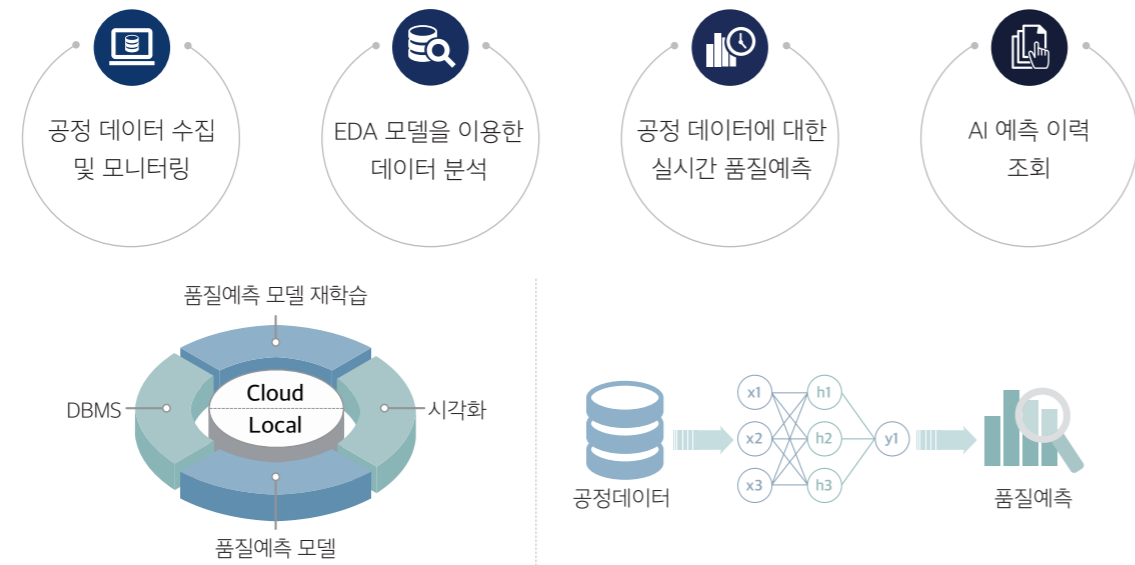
공정 데이터 수집 및 모니터링

EDA 모델을 이용한 데이터 분석

공정 데이터에 대한 실시간 품질예측

AI 예측 이력 조회

품질예측 모델 재학습

DBMS

Cloud

Local

시각화

품질예측 모델

공정데이터

x1

x2

x3

h1

h2

h3

y1

품질예측